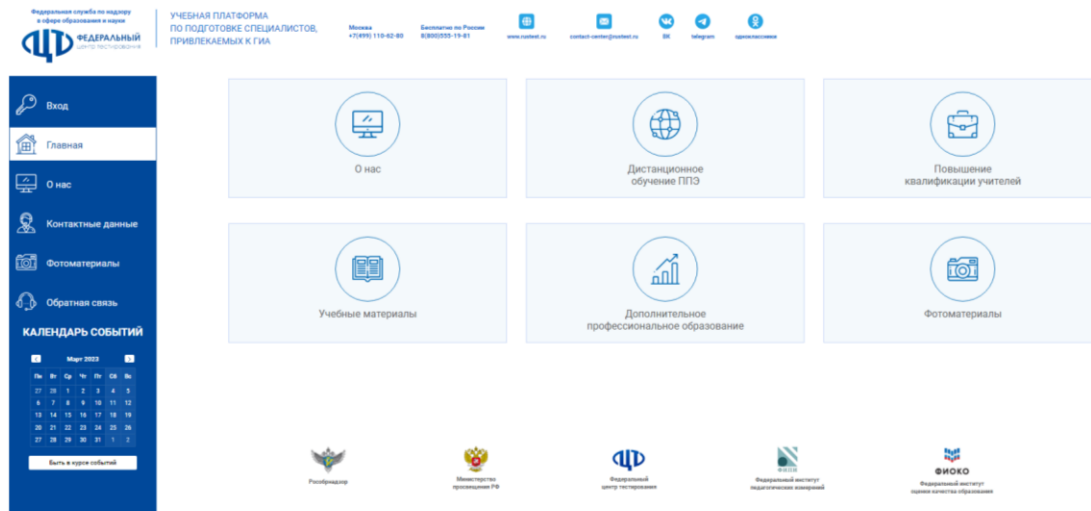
Федеральная служба по надзору в сфере образования и науки
ФЕДЕРАЛЬНЫЙ центр тестирования

УЧЕБНАЯ ПЛАТФОРМА ПО ПОДГОТОВКЕ СПЕЦИАЛИСТОВ, ПРИВЛЕКАЕМЫХ К ГИА

Москва
+7(499) 110-02-80

Бесплатно по России
8(800)555-19-81

www.rustest.ru

contact-center@rustest.ru

ВК

telegram

одноклассники

Вход
Главная
О нас
Контактные данные
Фотоматериалы
Обратная связь

КАЛЕНДАРЬ СОБЫТИЙ

Март 2023

| Пн | Вт | Ср | Чт | Пт | Сб | Вс |
|---|---|---|---|---|---|---|
| 27 | 28 | 1 | 2 | 3 | 4 | 5 |
| 6 | 7 | 8 | 9 | 10 | 11 | 12 |
| 13 | 14 | 15 | 16 | 17 | 18 | 19 |
| 20 | 21 | 22 | 23 | 24 | 25 | 26 |
| 27 | 28 | 29 | 30 | 31 | 1 | 2 |

Быть в курсе событий

О нас

Дистанционное обучение ППЭ

Повышение квалификации учителей

Учебные материалы

Дополнительное профессиональное образование

Фотоматериалы

Рособрнадзор

Министерство просвещения РФ

Федеральный центр тестирования

Федеральный институт педагогических измерений

ФИОКО
Федеральный институт оценки качества образования